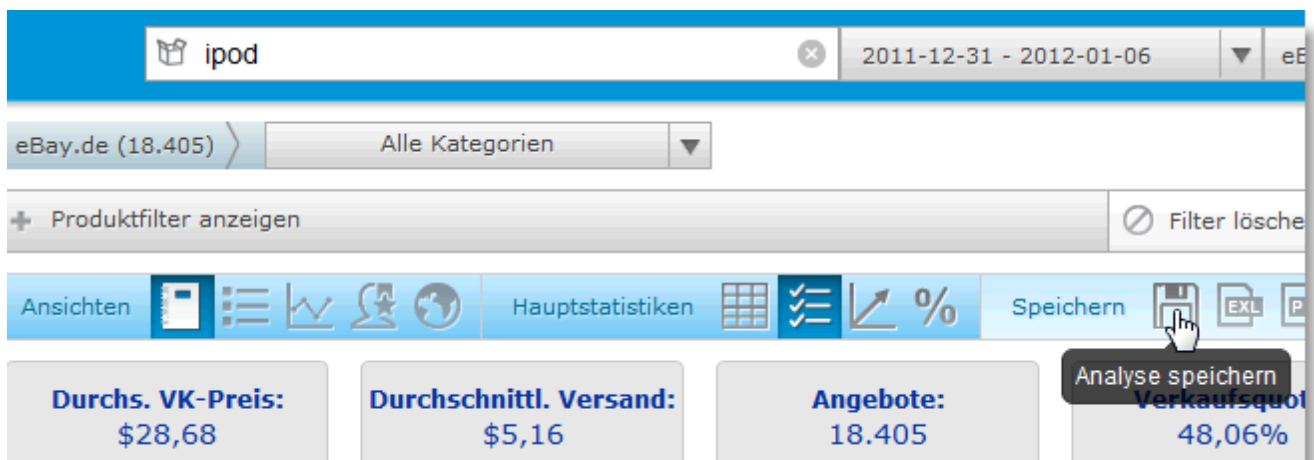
ipod

2011-12-31 - 2012-01-06

eB

eBay.de (18.405)

Alle Kategorien

Produktfilter anzeigen

Filter lösche

Ansichten

Hauptstatistiken

%

Speichern

EXL

Analyse speichern

Durchs. VK-Preis:
$28,68

Durchschnittl. Versand:
$5,16

Angebote:
18.405

Verkaufsquot
48,06%